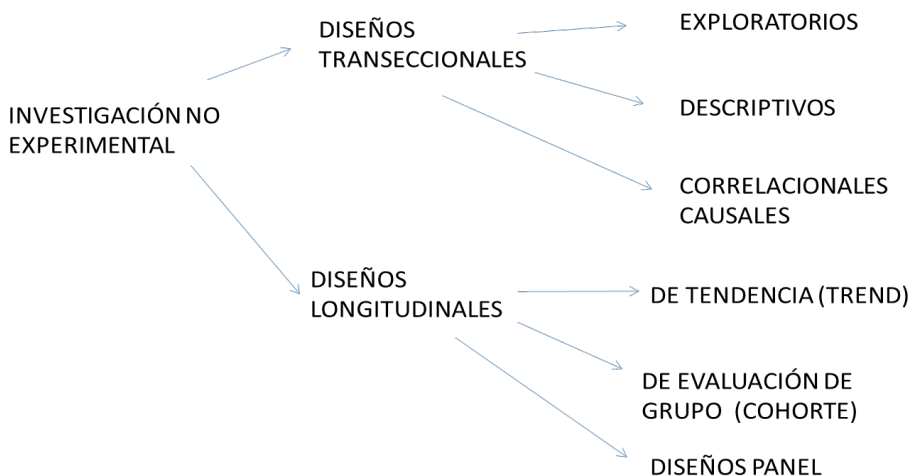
INVESTIGACIÓN NO EXPERIMENTAL

DISEÑOS TRANSECCIONALES

EXPLORATORIOS

DESCRIPTIVOS

CORRELACIONALES CAUSALES

DISEÑOS LONGITUDINALES

DE TENDENCIA (TREND)

DE EVALUACIÓN DE GRUPO (COHORTE)

DISEÑOS PANEL